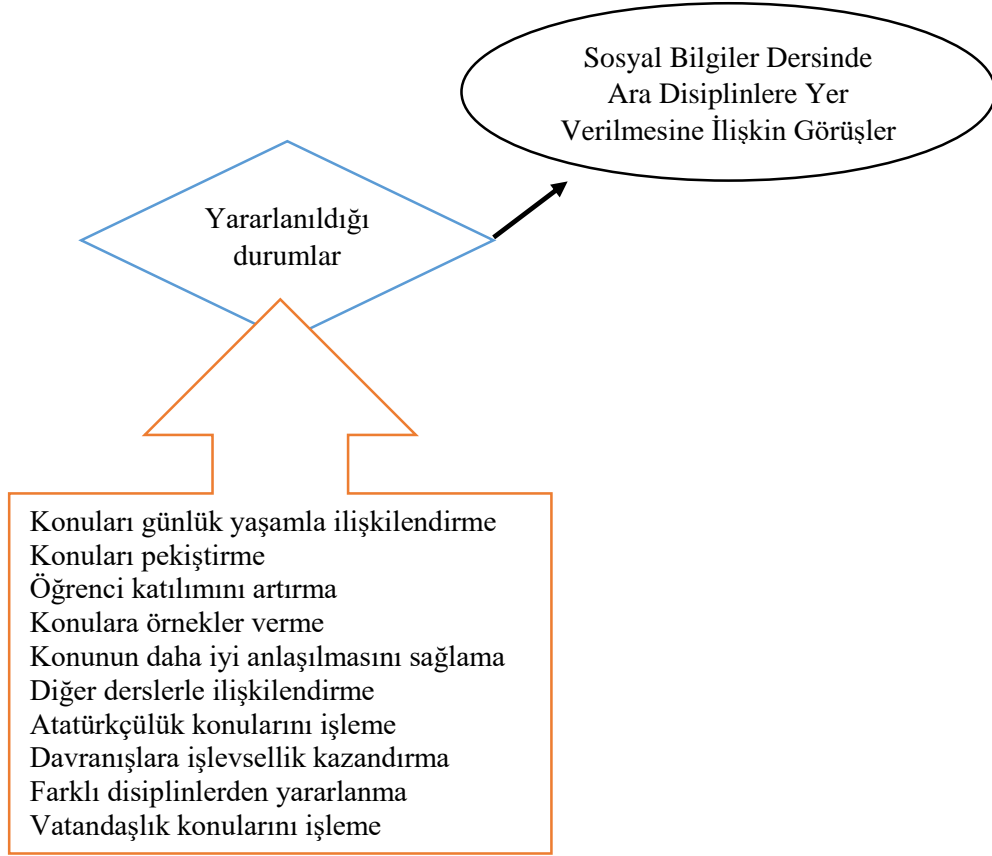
Sosyal Bilgiler Dersinde Ara Disiplinlere Yer Verilmesine İlişkin Görüşler

Yararlanıldığı durumlar

Konuları günlük yaşamla ilişkilendirme
Konuları pekiştirme
Öğrenci katılımını artırma
Konulara örnekler verme
Konunun daha iyi anlaşılmasını sağlama
Diğer derslerle ilişkilendirme
Atatürkçülük konularını işleme
Davranışlara işlevsellik kazandırma
Farklı disiplinlerden yararlanma
Vatandaşlık konularını işleme